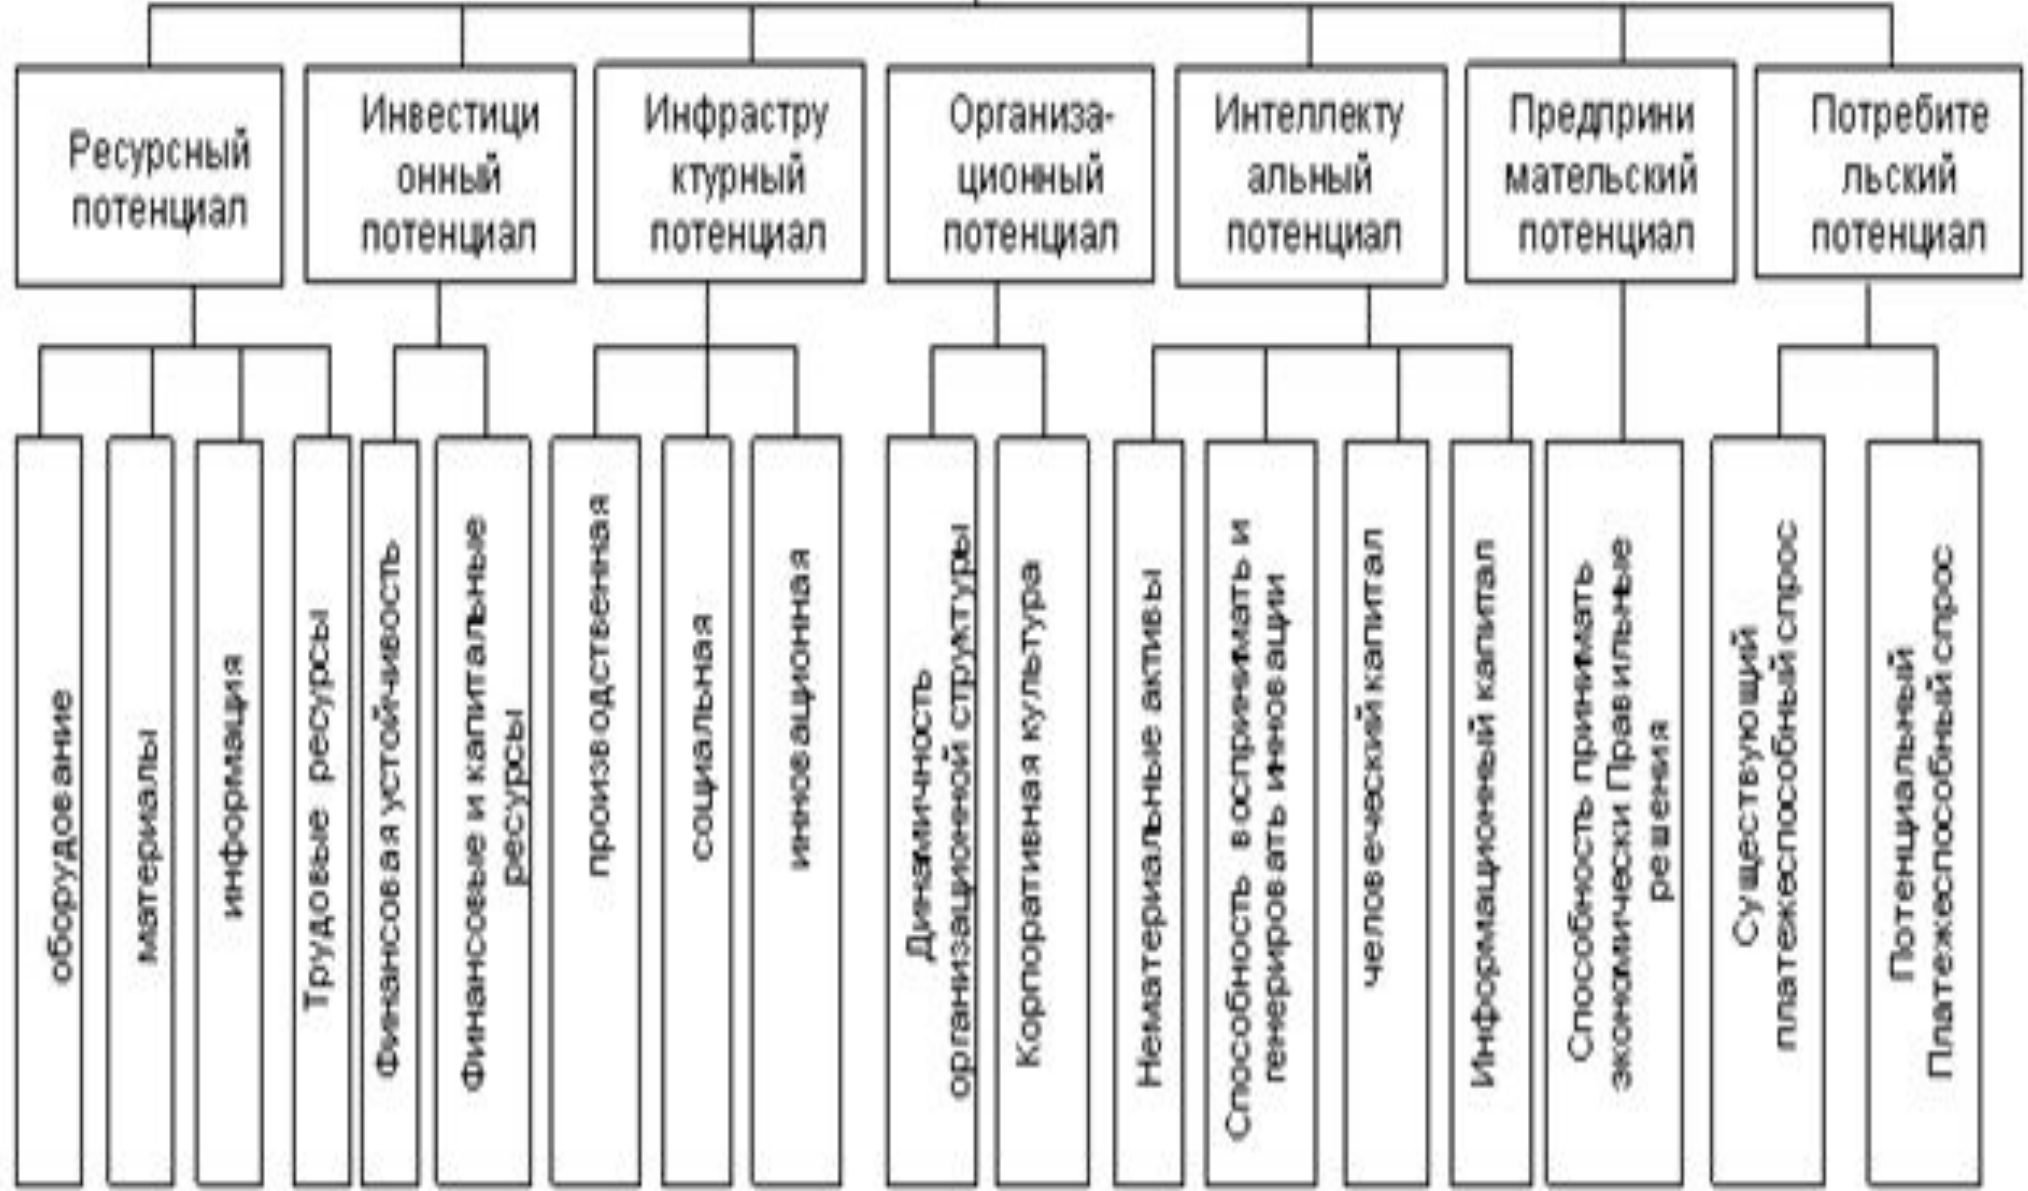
Ресурсный потенциал

Инвестиционный потенциал

Инфраструктурный потенциал

Организационный потенциал

Интеллектуальный потенциал

Предпринимательский потенциал

Потребительский потенциал

оборудование

материалы

информация

Трудовые ресурсы

Финансовая устойчивость

Финансовые и капитальные ресурсы

производственная

социальная

инновационная

Динамичность организационной структуры

Корпоративная культура

Нематериальные активы

Способность воспринимать и генерировать инновации

человеческий капитал

Информационный капитал

Способность принимать экономически Правильные решения

Существующий платежеспособный спрос

Потенциальный Платежеспособный спрос